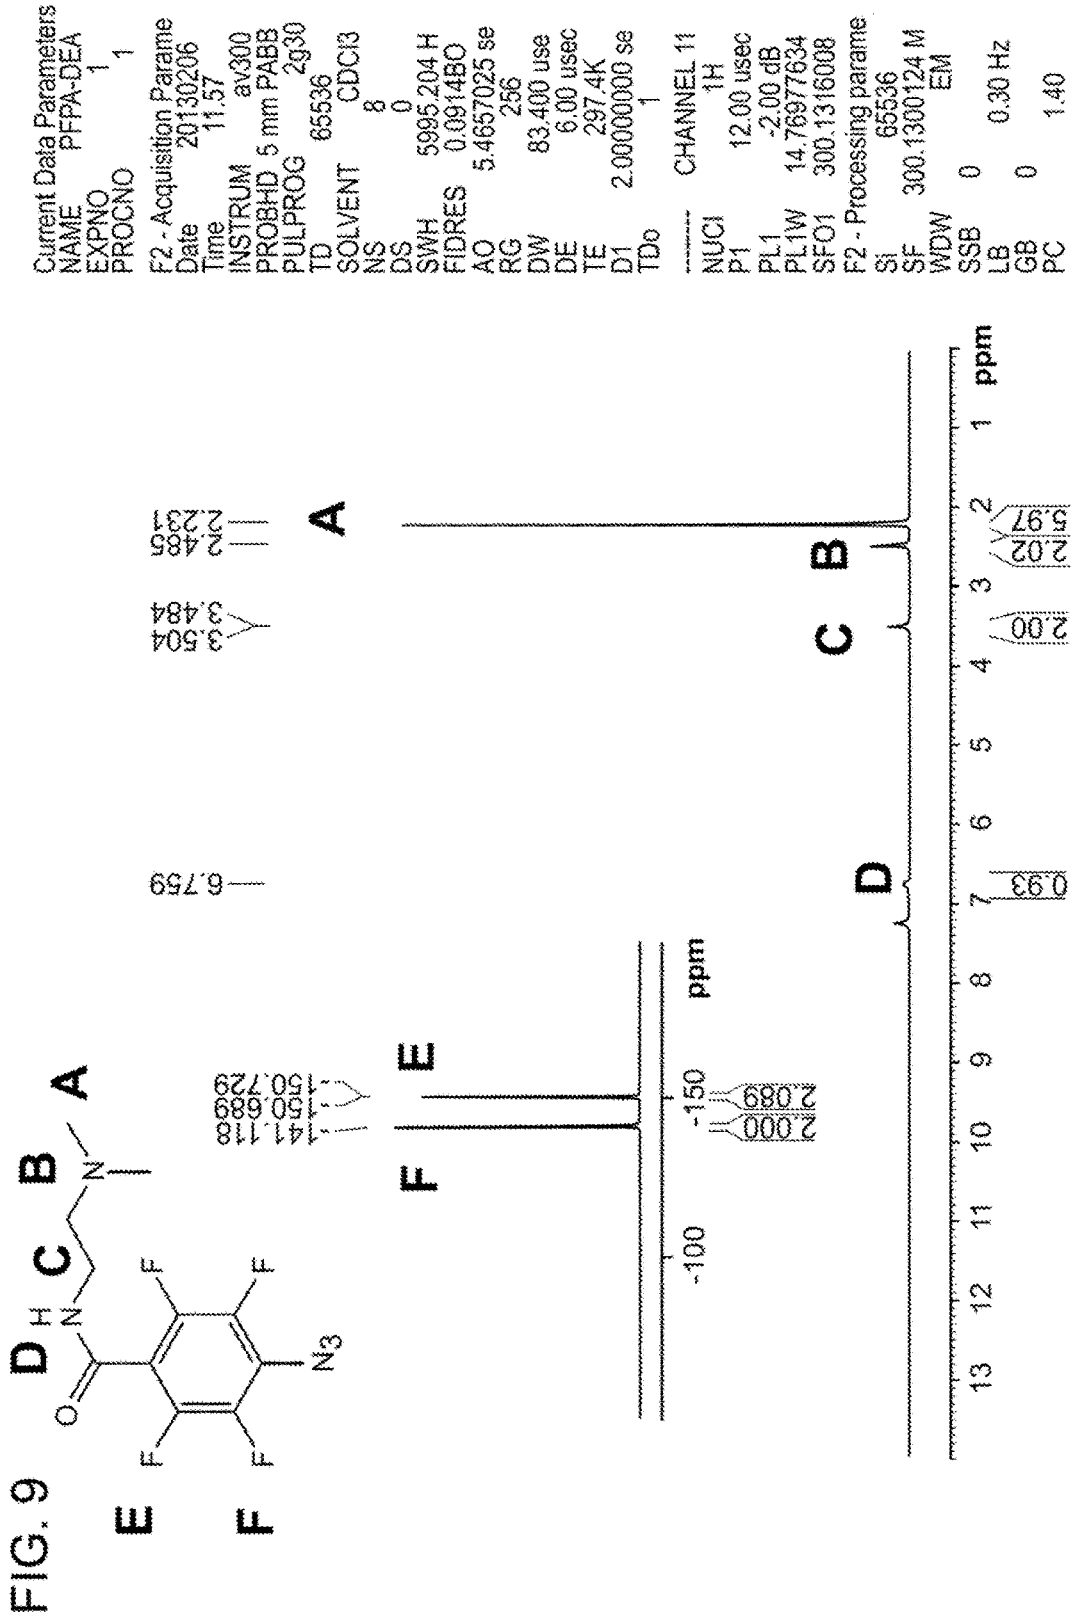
FIG. 9

E

F

D H C B A

O N N

F F

F F

N3

141.118
150.689
150.729

F E

-100 -150 ppm

2.000 2.089

6.759

3.504
3.484

2.485
2.231

A

D

C B

13 12 11 10 9 8 7 6 5 4 3 2 1 ppm

0.93 2.00 2.02 5.97

Current Data Parameters
NAME PFPA-DEA
EXPNO 1
PROCNO 1

F2 - Acquisition Parame
Date 20130206
Time 11.57
INSTRUM av300
PROBHD 5 mm PABB
PULPROG zg30
TD 65536
SOLVENT CDCl3
NS 8
DS 0
SWH 5995.204 H
FIDRES 0.091480
AQ 5.4657025 se
RG 256
DW 83.400 use
DE 6.00 usec
TE 297.4K
D1 2.00000000 se
TDo 1

CHANNEL f1
NUC1 1H
P1 12.00 usec
PL1 -2.00 dB
PL1W 14.76977634
SFO1 300.1316008

F2 - Processing parame
SI 65536
SF 300.1300124 M
WDW EM
SSB 0
LB 0.30 Hz
GB 0
PC 1.40